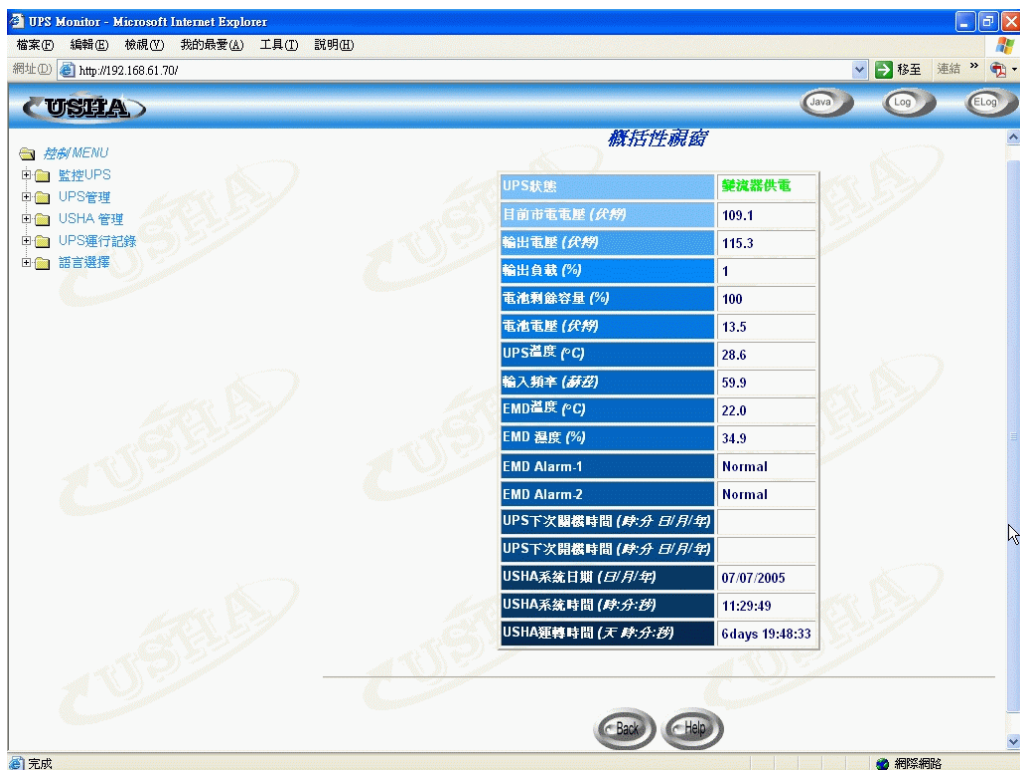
UPS Monitor - Microsoft Internet Explorer

檔案(F) 編輯(E) 檢視(V) 我的最愛(A) 工具(T) 說明(H)

網址(D) http://192.168.61.70/ 移至 連結 »

USHA

Java Log ELog

控制MENU
監控UPS
UPS管理
USHA 管理
UPS運行記錄
語言選擇

概括性視窗

| | |
|---|---|
| UPS狀態 | 變流器供電 |
| 目前市電電壓 (伏特) | 109.1 |
| 輸出電壓 (伏特) | 115.3 |
| 輸出負載 (%) | 1 |
| 電池剩餘容量 (%) | 100 |
| 電池電壓 (伏特) | 13.5 |
| UPS溫度 (°C) | 28.6 |
| 輸入頻率 (赫茲) | 59.9 |
| EMD溫度 (°C) | 22.0 |
| EMD 濕度 (%) | 34.9 |
| EMD Alarm-1 | Normal |
| EMD Alarm-2 | Normal |
| UPS下次關機時間 (時:分 日/月/年) | |
| UPS下次開機時間 (時:分 日/月/年) | |
| USHA系統日期 (日/月/年) | 07/07/2005 |
| USHA系統時間 (時:分:秒) | 11:29:49 |
| USHA運轉時間 (天 時:分:秒) | 6days 19:48:33 |

Back Help

完成 網際網路